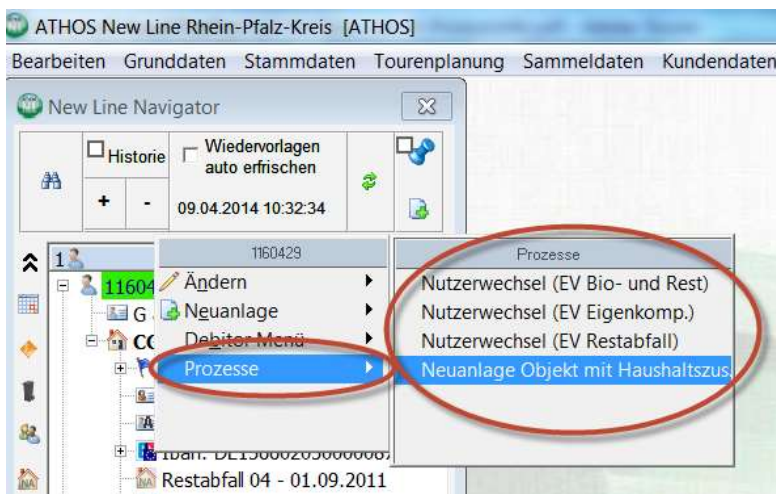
ATHOS New Line Rhein-Pfalz-Kreis [ATHOS]

Bearbeiten Grunddaten Stammdaten Tourenplanung Sammeldaten Kundendaten

New Line Navigator

Historie

Wiedervorlagen auto erfrischen

+ -

09.04.2014 10:32:34

1

11604

G

CO

Iban: DE15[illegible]

Restabfall 04 - 01.09.2011

1160429

Ändern

Neuanlage

Debitor Menü

Prozesse

Prozesse

Nutzerwechsel (EV Bio- und Rest)

Nutzerwechsel (EV Eigenkomp.)

Nutzerwechsel (EV Restabfall)

Neuanlage Objekt mit Haushaltszus.